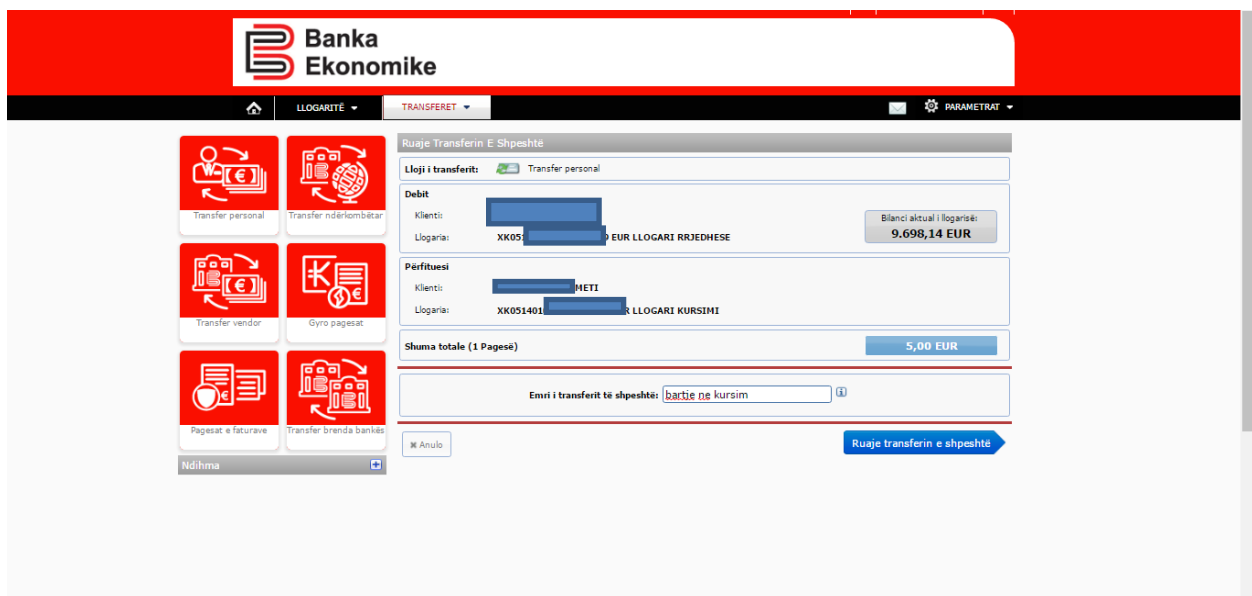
Banka Ekonomike

LLOGARITË ▾
TRANSFERET ▾
PARAMETRAT ▾

Transfer personal
Transfer ndërkombëtar
Transfer vendor
Gyro pagesat
Pagesat e faturave
Transfer brenda bankës
Ndihma

Ruaje Transferin E Shpeshtë

Lloji i transferit: Transfer personal

Debit
Klienti: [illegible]
Llogaria: XK05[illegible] EUR LLOGARI RRJEDHESE
Bilanci aktual i llogarisë:
9.698,14 EUR

Përfituesi
Klienti: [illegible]METI
Llogaria: XK051401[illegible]R LLOGARI KURSIMI

Shuma totale (1 Pagesë)
5,00 EUR

Emri i transferit të shpeshtë: bartje ne kursim

Anulo
Ruaje transferin e shpeshtë